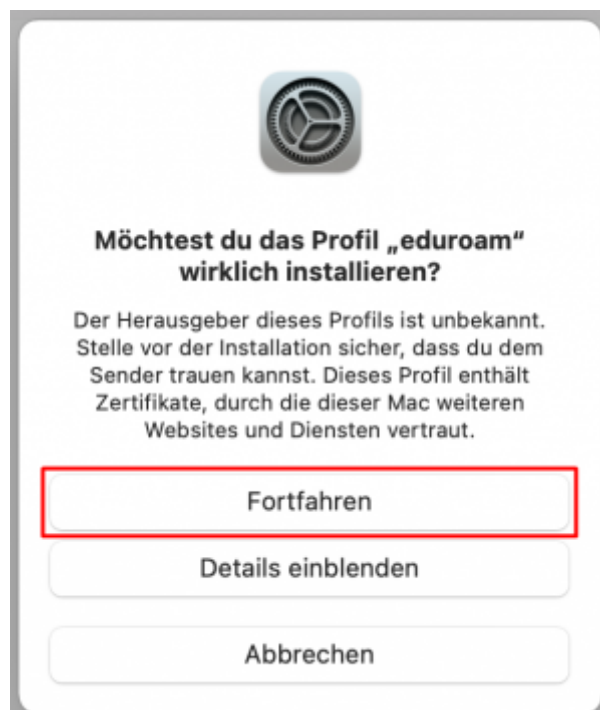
Möchtest du das Profil „eduroam" wirklich installieren?

Der Herausgeber dieses Profils ist unbekannt. Stelle vor der Installation sicher, dass du dem Sender trauen kannst. Dieses Profil enthält Zertifikate, durch die dieser Mac weiteren Websites und Diensten vertraut.

Fortfahren

Details einblenden

Abbrechen